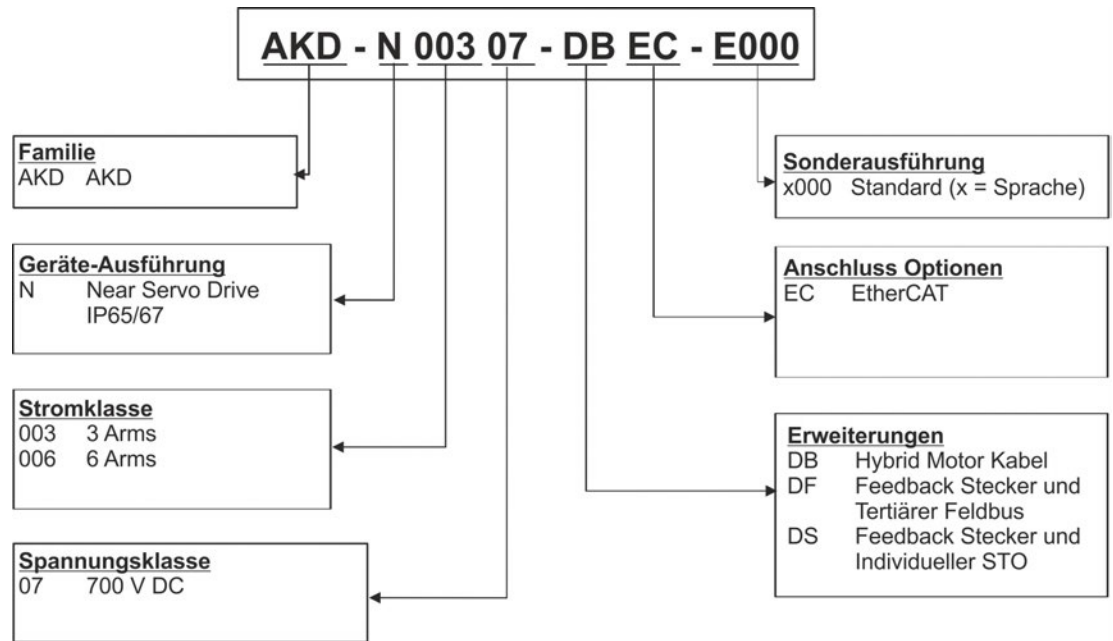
AKD - N 003 07 - DB EC - E000

Familie
AKD AKD

Geräte-Ausführung
N Near Servo Drive IP65/67

Stromklasse
003 3 Arms
006 6 Arms

Spannungsklasse
07 700 V DC

Sonderausführung
x000 Standard (x = Sprache)

Anschluss Optionen
EC EtherCAT

Erweiterungen
DB Hybrid Motor Kabel
DF Feedback Stecker und Tertiärer Feldbus
DS Feedback Stecker und Individueller STO